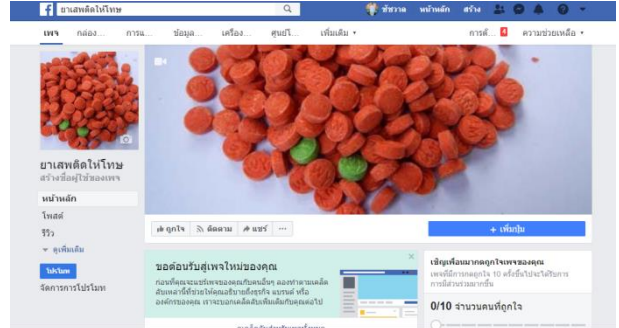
ยาเสพติดให้โทษ

ชัชวาล หน้าหลัก สร้าง

เพจ กล่อง... การแ... ข้อมูล... เครื่อง... ศูนย์โ... เพิ่มเติม ▾ การตั้... 4 ความช่วยเหลือ ▾

ยาเสพติดให้โทษ
สร้างชื่อผู้ใช้ของเพจ

หน้าหลัก
โพสต์
รีวิว
▾ ดูเพิ่มเติม

โปรโมท
จัดการการโปรโมท

ถูกใจ ติดตาม แชร์ ···

+ เพิ่มปุ่ม

ขอต้อนรับสู่เพจใหม่ของคุณ
ก่อนที่คุณจะแชร์เพจของคุณกับคนอื่นๆ ลองทำตามเคล็ดลับเหล่านี้ที่ช่วยให้คุณอธิบายธุรกิจ แบรนด์ หรือองค์กรของคุณ เราจะบอกเคล็ดลับเพิ่มเติมกับคุณต่อไป

เชิญเพื่อนมากดถูกใจเพจของคุณ
เพจที่มีการกดถูกใจ 10 ครั้งขึ้นไปจะได้รับการมีส่วนร่วมมากขึ้น

0/10 จำนวนคนที่ถูกใจ